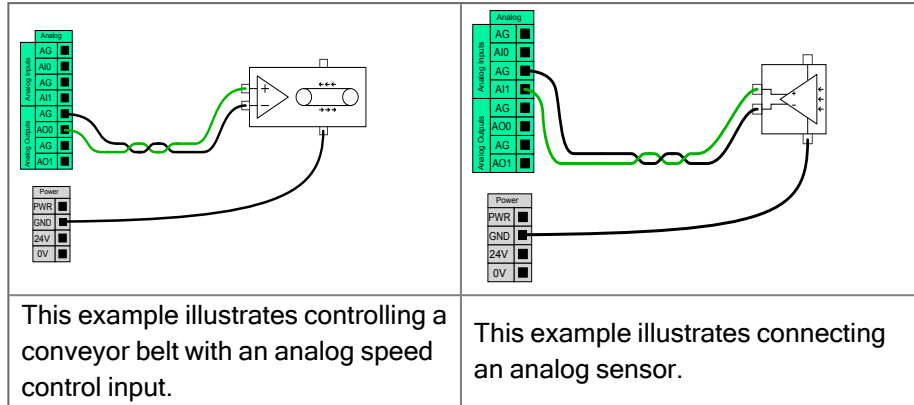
| Analog<br>Analog Inputs<br>AG<br>AI0<br>AG<br>AI1<br>Analog Outputs<br>AG<br>AO0<br>AG<br>AO1<br>Power<br>PWR<br>GND<br>24V<br>0V<br>+<br>− | Analog<br>Analog Inputs<br>AG<br>AI0<br>AG<br>AI1<br>Analog Outputs<br>AG<br>AO0<br>AG<br>AO1<br>Power<br>PWR<br>GND<br>24V<br>0V<br>+<br>− |
|---|---|
| This example illustrates controlling a conveyor belt with an analog speed control input. | This example illustrates connecting an analog sensor. |